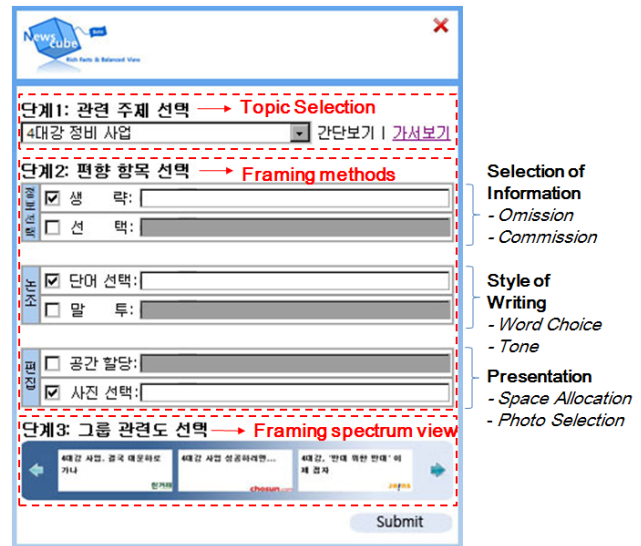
News cube Beta
Rich Facts & Balanced View

단계1: 관련 주제 선택 Topic Selection

4대강 정비 사업 간단보기 | 가서보기

단계2: 편향 항목 선택 Framing methods

팩트보도
☑ 생 략:
☐ 선 택:

논조
☑ 단어 선택:
☐ 말 투:

편집
☐ 공간 할당:
☑ 사진 선택:

단계3: 그룹 관련도 선택 Framing spectrum view

4대강 사업, 결국 대운하로 가나
한겨레

4대강 사업 성공하려면...
chosun.com

4대강, '반대 위한 반대' 이제 접자
중앙일보

Submit

Selection of Information
- Omission
- Commission

Style of Writing
- Word Choice
- Tone

Presentation
- Space Allocation
- Photo Selection